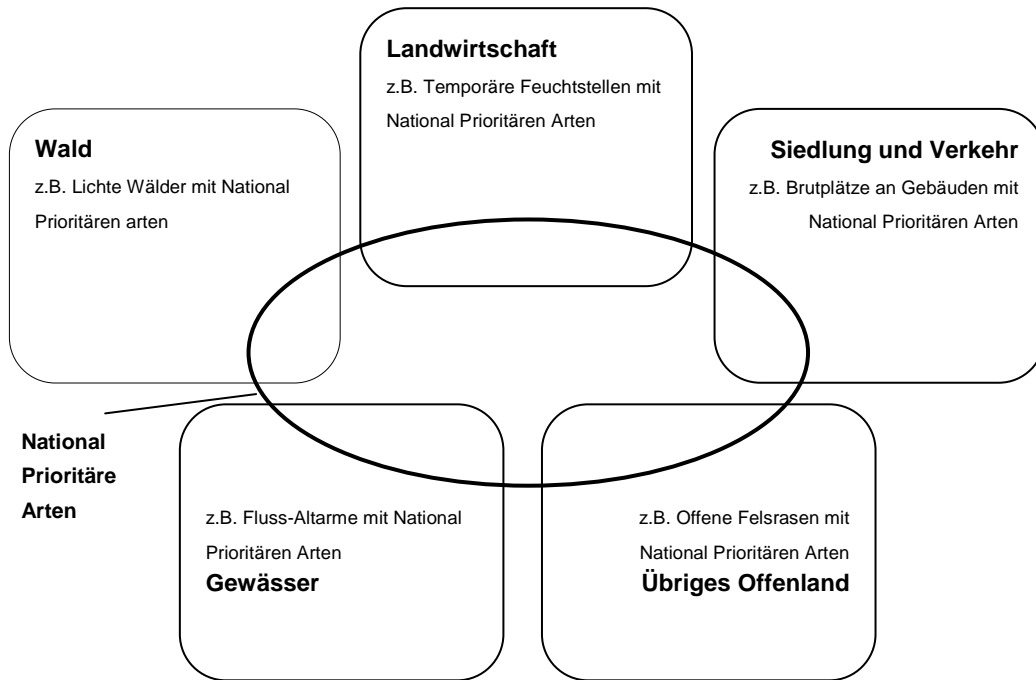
Landwirtschaft

z.B. Temporäre Feuchtstellen mit National Prioritären Arten

Wald

z.B. Lichte Wälder mit National Prioritären arten

Siedlung und Verkehr

z.B. Brutplätze an Gebäuden mit National Prioritären Arten

National Prioritäre Arten

z.B. Fluss-Altarme mit National Prioritären Arten

Gewässer

z.B. Offene Felsrasen mit National Prioritären Arten

Übriges Offenland